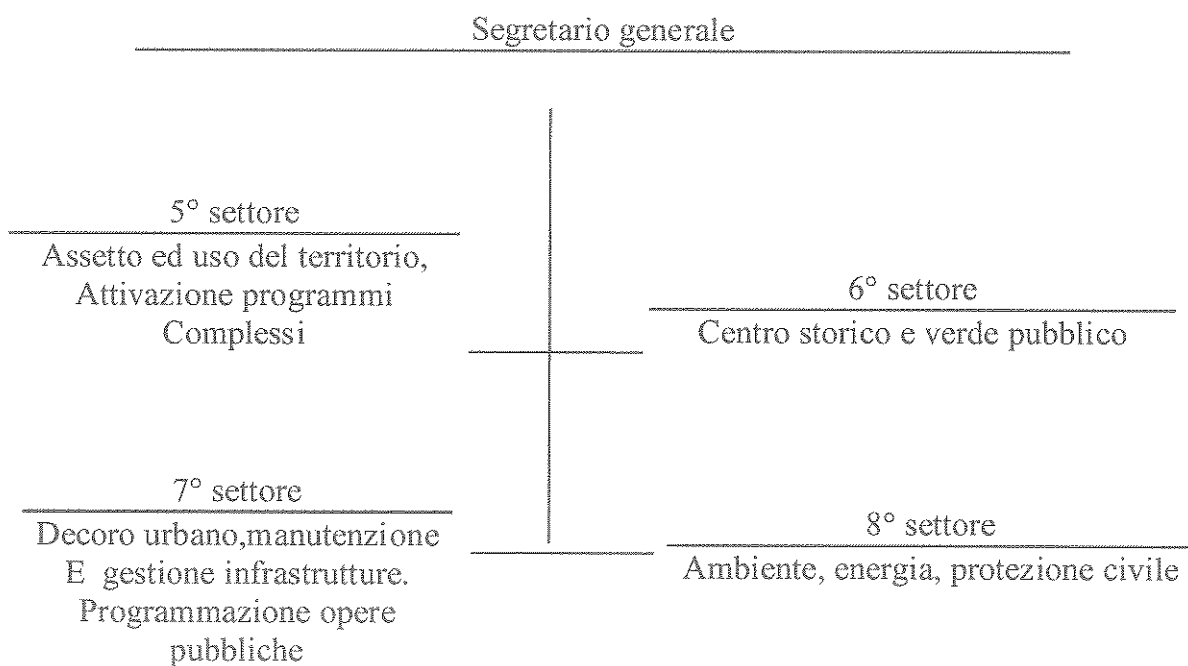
Segretario generale

5° settore
Assetto ed uso del territorio, Attivazione programmi Complessi

6° settore
Centro storico e verde pubblico

7° settore
Decoro urbano,manutenzione E gestione infrastrutture. Programmazione opere pubbliche

8° settore
Ambiente, energia, protezione civile